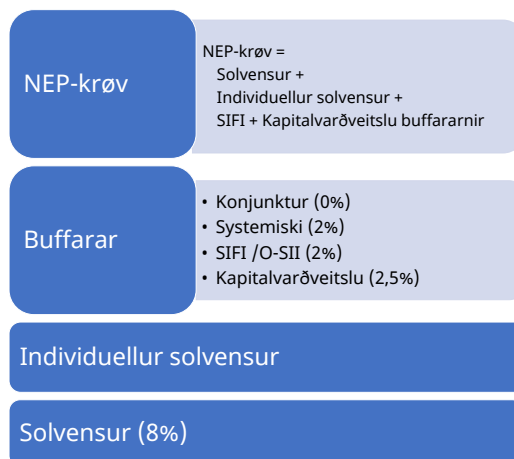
NEP-krøv

NEP-krøv =
Solvensur +
Individuellur solvensur +
SIFI + Kapitalvarðveitslu buffararnir

Buffarar

• Konjunktur (0%)
• Systemiski (2%)
• SIFI /O-SII (2%)
• Kapitalvarðveitslu (2,5%)

Individuellur solvensur

Solvensur (8%)